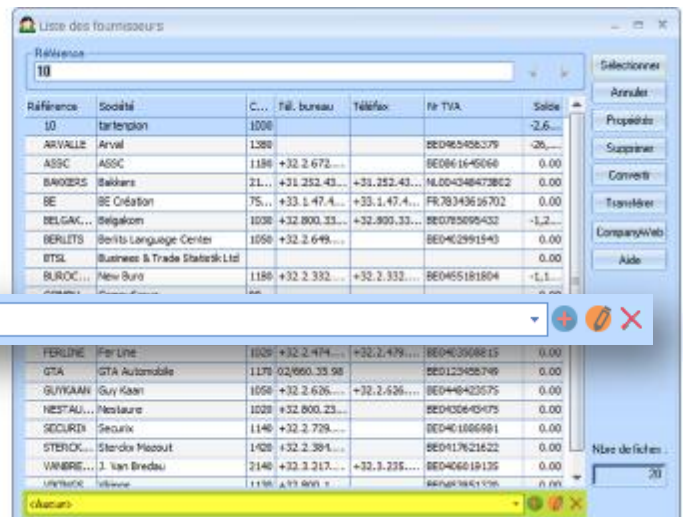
Liste des fournisseurs

Référence
10

| Référence | Société | C... | Tél. bureau | Téléfax | Nr TVA | Solde |
|---|---|---|---|---|---|---|
| 10 | tartenpion | 1000 | | | | -2,6... |
| ARVALLE | Arval | 1380 | | | BE0465456379 | -26,... |
| ASSC | ASSC | 1180 | +32 2.672.... | | BE0861645060 | 0.00 |
| BAKKERS | Bakkers | 21... | +31.252.43... | +31.252.43... | NL004348473802 | 0.00 |
| BE | BE Création | 75... | +33.1.47.4... | +33.1.47.4... | FR78343616702 | 0.00 |
| BELGAK... | Belgakom | 1030 | +32.800.33... | +32.800.33... | BE0785095432 | -1,2... |
| BERLITS | Berlits Language Center | 1050 | +32.2.649.... | | BE0402991540 | 0.00 |
| BTSL | Business & Trade Statistik Ltd | | | | | 0.00 |
| BUROC... | New Buro | 1180 | +32.2.332.... | +32.2.332.... | BE0455181804 | -1,1... |
| FERLINE | Fer Line | 1020 | +32.2.474.... | +32.2.479.... | BE0403508815 | 0.00 |
| GTA | GTA Automobile | 1170 | 02/660.35.98 | | BE0123456749 | 0.00 |
| GUYKAAN | Guy Kaan | 1050 | +32.2.626.... | +32.2.626.... | BE0448423575 | 0.00 |
| NESTAU... | Nestaure | 1020 | +32.800.23... | | BE0430645475 | 0.00 |
| SECURIX | Securix | 1140 | +32.2.729.... | | BE0461886981 | 0.00 |
| STERCK... | Sterckx Mazout | 1420 | +32.2.384.... | | BE0417621622 | 0.00 |
| VANBRE... | J. Van Bredau | 2140 | +32.3.217.... | +32.3.235.... | BE0406019135 | 0.00 |
| VIKINGS | Viking | 1130 | +32.800.1... | | BE0403851220 | 0.00 |

Sélectionner
Annuler
Propriétés
Supprimer
Convertir
Transférer
CompanyWeb
Aide

Nbre de fiches :
20

<aucun>